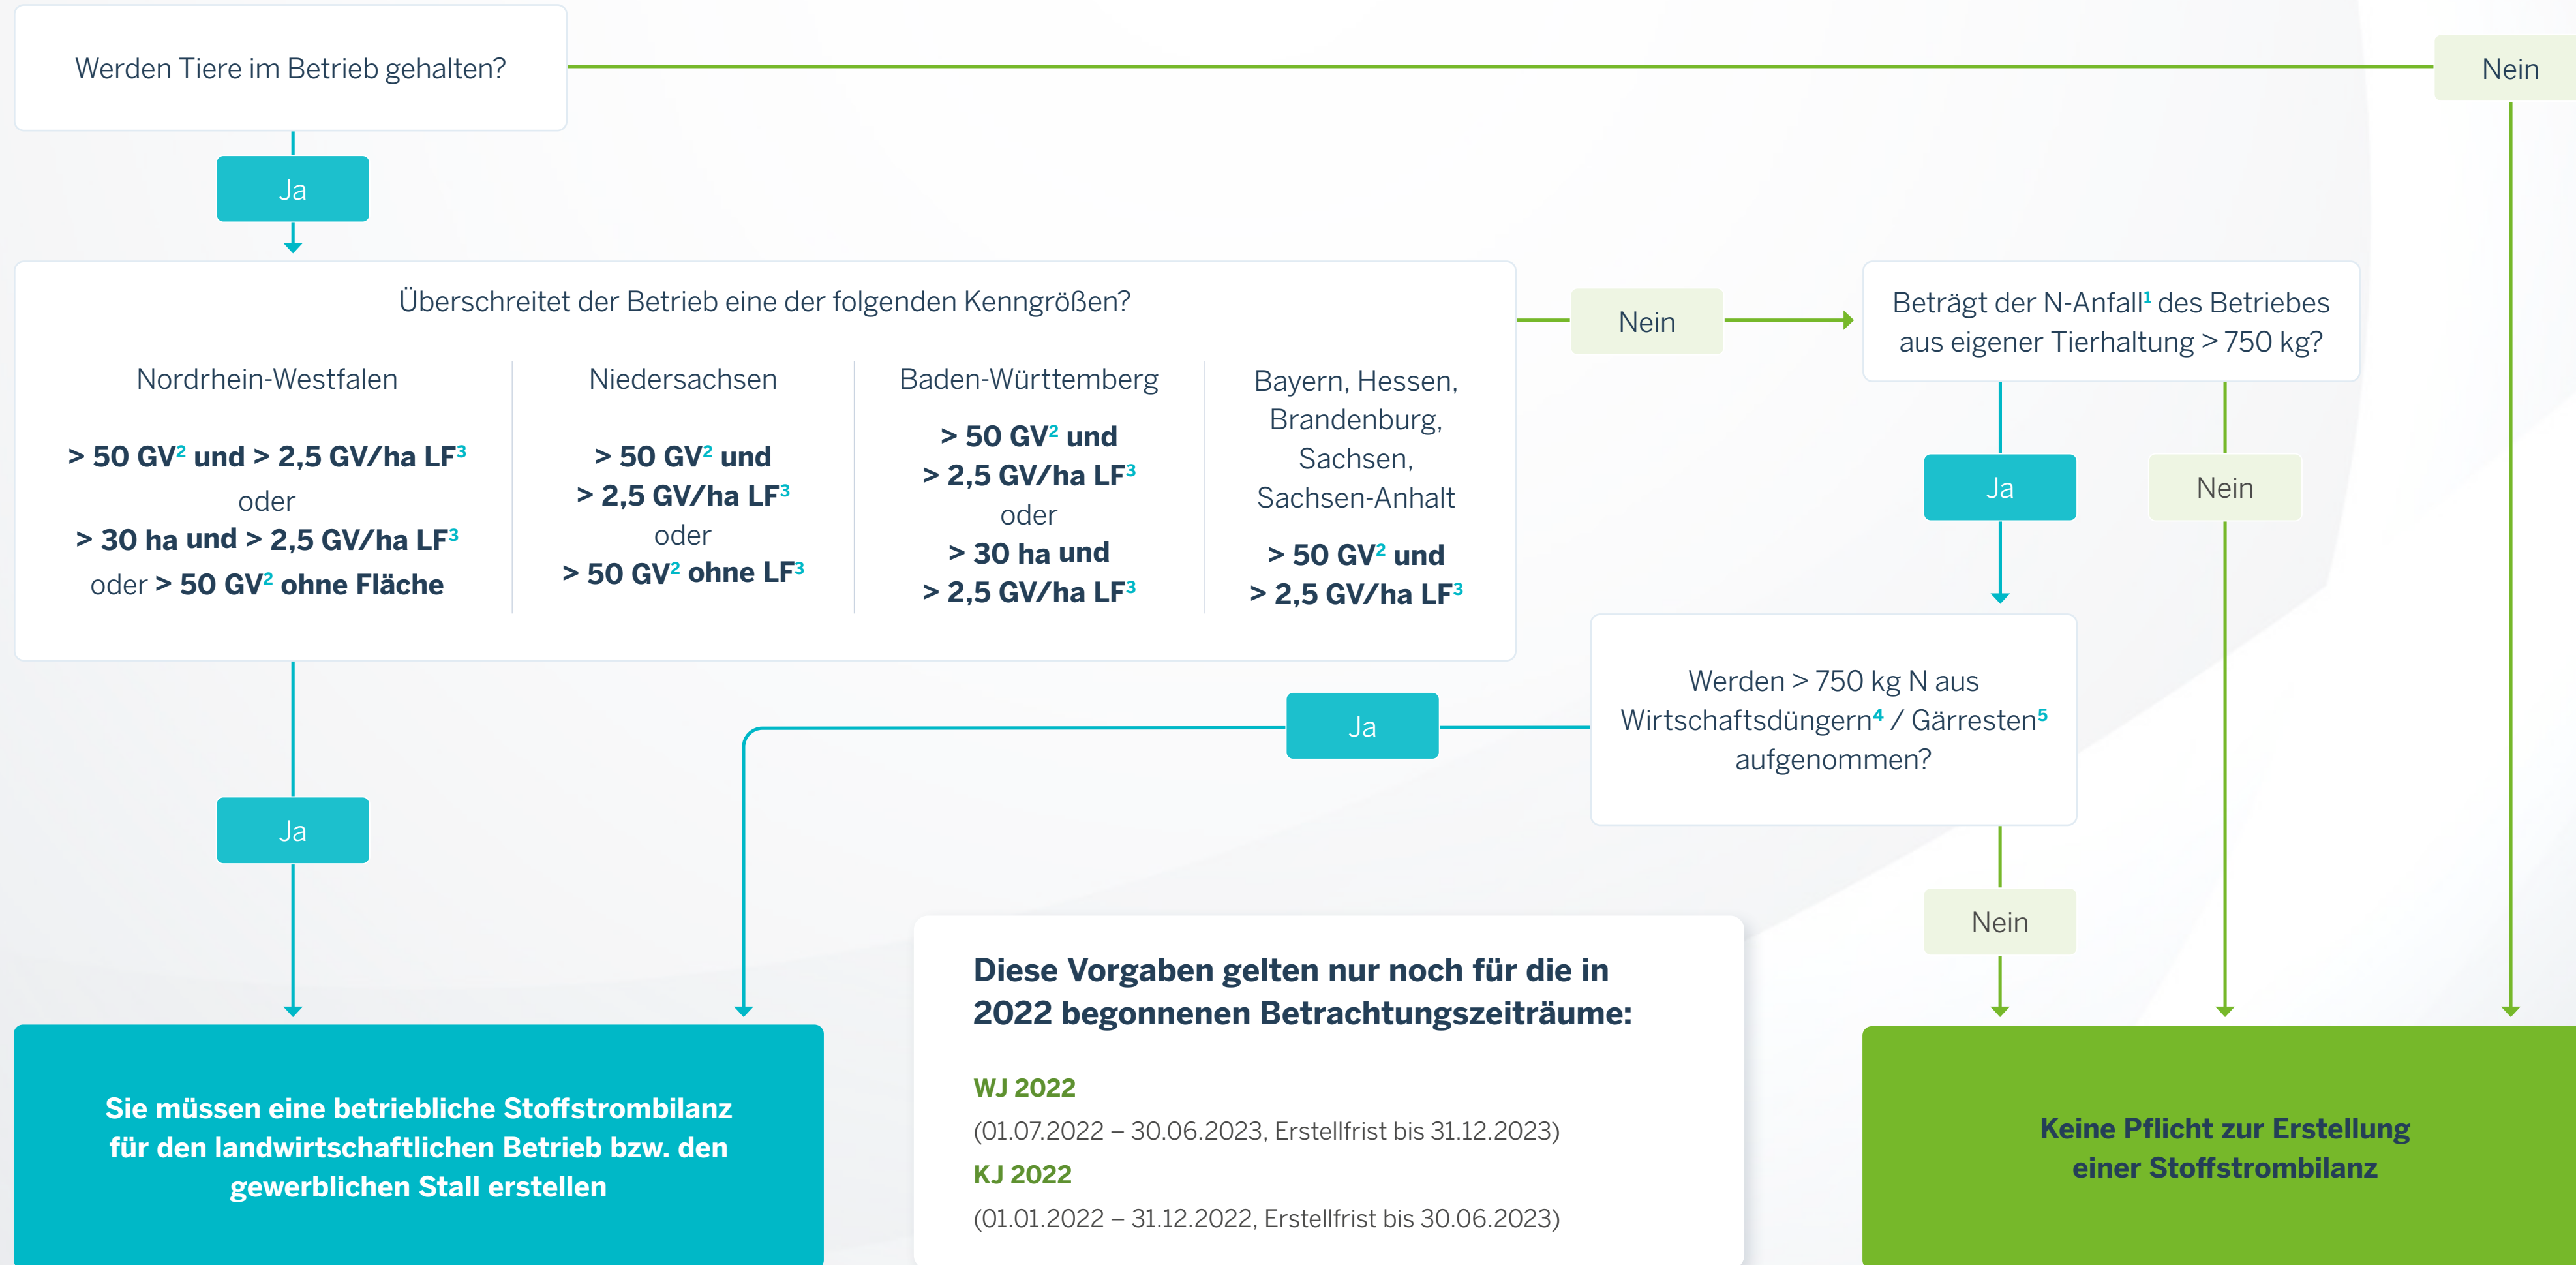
Werden Tiere im Betrieb gehalten?

Nein

Ja

Überschreitet der Betrieb eine der folgenden Kenngrößen?

Nordrhein-Westfalen

> 50 GV² und > 2,5 GV/ha LF³
oder
> 30 ha und > 2,5 GV/ha LF³
oder > 50 GV² ohne Fläche

Niedersachsen

> 50 GV² und
> 2,5 GV/ha LF³
oder
> 50 GV² ohne LF³

Baden-Württemberg

> 50 GV² und
> 2,5 GV/ha LF³
oder
> 30 ha und
> 2,5 GV/ha LF³

Bayern, Hessen, Brandenburg, Sachsen, Sachsen-Anhalt

> 50 GV² und
> 2,5 GV/ha LF³

Nein

Beträgt der N-Anfall¹ des Betriebes aus eigener Tierhaltung > 750 kg?

Ja

Nein

Werden > 750 kg N aus Wirtschaftsdüngern⁴ / Gärresten⁵ aufgenommen?

Ja

Ja

Nein

Diese Vorgaben gelten nur noch für die in 2022 begonnenen Betrachtungszeiträume:

WJ 2022
(01.07.2022 – 30.06.2023, Erstellfrist bis 31.12.2023)
KJ 2022
(01.01.2022 – 31.12.2022, Erstellfrist bis 30.06.2023)

Sie müssen eine betriebliche Stoffstrombilanz für den landwirtschaftlichen Betrieb bzw. den gewerblichen Stall erstellen

Keine Pflicht zur Erstellung einer Stoffstrombilanz